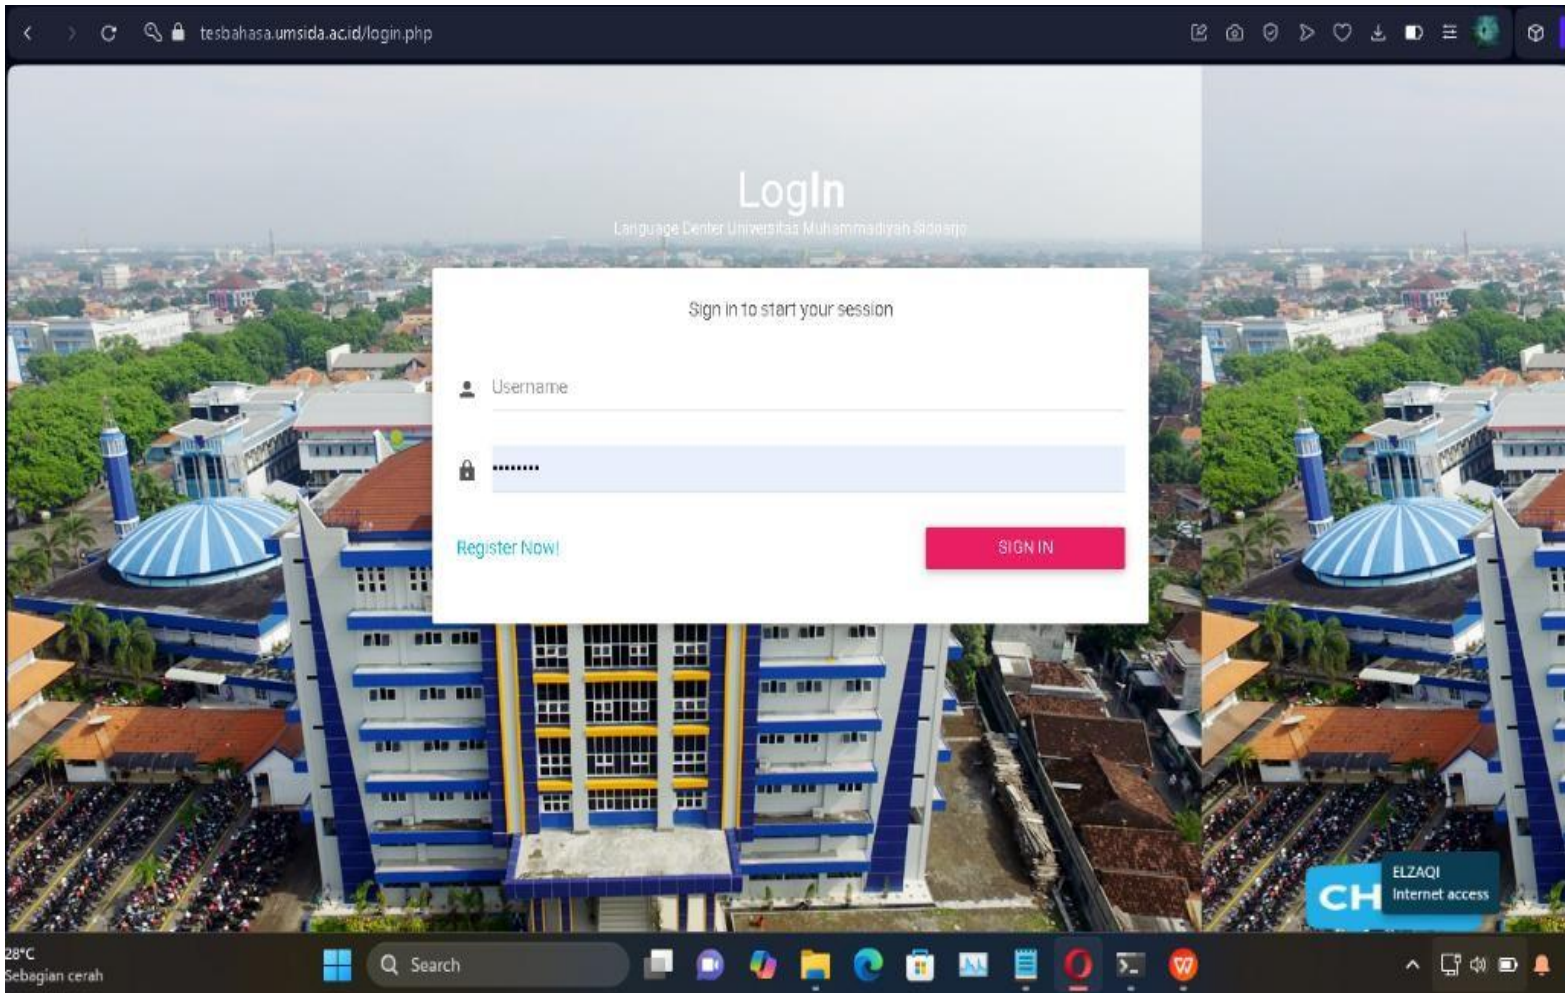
tesbahasa.umsida.ac.id/login.php

LogIn
Language Center Universitas Muhammadiyah Sidoarjo

Sign in to start your session

Username

•••••••••

Register Now!

SIGN IN

ELZAQI
Internet access

28°C
Sebagian cerah

Search